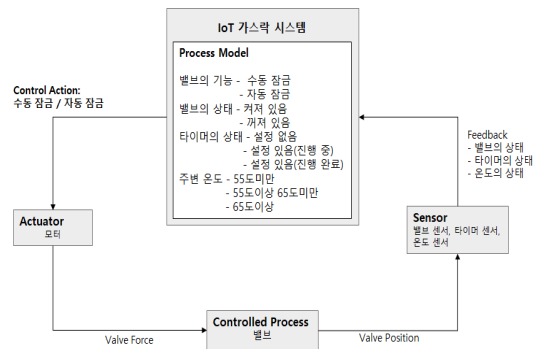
IoT 가스락 시스템

Process Model

밸브의 기능 - 수동 잠금
- 자동 잠금
밸브의 상태 - 켜져 있음
- 꺼져 있음
타이머의 상태 - 설정 없음
- 설정 있음(진행 중)
- 설정 있음(진행 완료)
주변 온도 - 55도미만
- 55도이상 65도미만
- 65도이상

Control Action:
수동 잠금 / 자동 잠금

Feedback
- 밸브의 상태
- 타이머의 상태
- 온도의 상태

Actuator
모터

Sensor
밸브 센서, 타이머 센서, 온도 센서

Controlled Process
밸브

Valve Force

Valve Position